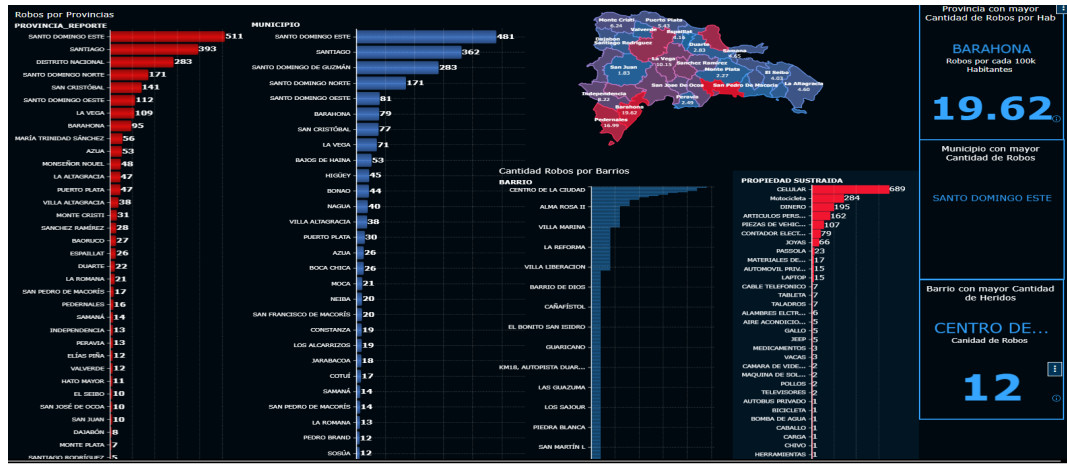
Robos por Provincias

| PROVINCIA_REPORTE | |
|---|---|
| SANTO DOMINGO ESTE | 511 |
| SANTIAGO | 393 |
| DISTRITO NACIONAL | 283 |
| SANTO DOMINGO NORTE | 171 |
| SAN CRISTÓBAL | 141 |
| SANTO DOMINGO OESTE | 112 |
| LA VEGA | 109 |
| BARAHONA | 95 |
| MARÍA TRINIDAD SÁNCHEZ | 56 |
| AZUA | 53 |
| MONSEÑOR NOUEL | 48 |
| LA ALTAGRACIA | 47 |
| PUERTO PLATA | 47 |
| VILLA ALTAGRACIA | 38 |
| MONTE CRISTI | 31 |
| SANCHEZ RAMÍREZ | 28 |
| BAORUCO | 27 |
| ESPAILLAT | 26 |
| DUARTE | 22 |
| LA ROMANA | 21 |
| SAN PEDRO DE MACORÍS | 17 |
| PEDERNALES | 16 |
| SAMANÁ | 14 |
| INDEPENDENCIA | 13 |
| PERAVIA | 13 |
| ELÍAS PIÑA | 12 |
| VALVERDE | 12 |
| HATO MAYOR | 11 |
| EL SEIBO | 10 |
| SAN JOSÉ DE OCOA | 10 |
| SAN JUAN | 10 |
| DAJABÓN | 8 |
| MONTE PLATA | 7 |
| SANTIAGO RODRÍGUEZ | 5 |

| MUNICIPIO | |
|---|---|
| SANTO DOMINGO ESTE | 481 |
| SANTIAGO | 362 |
| SANTO DOMINGO DE GUZMÁN | 283 |
| SANTO DOMINGO NORTE | 171 |
| SANTO DOMINGO OESTE | 81 |
| BARAHONA | 79 |
| SAN CRISTÓBAL | 77 |
| LA VEGA | 71 |
| BAJOS DE HAINA | 53 |
| HIGÜEY | 45 |
| BONAO | 44 |
| NAGUA | 40 |
| VILLA ALTAGRACIA | 38 |
| PUERTO PLATA | 30 |
| AZUA | 26 |
| BOCA CHICA | 26 |
| MOCA | 21 |
| NEIBA | 20 |
| SAN FRANCISCO DE MACORÍS | 20 |
| CONSTANZA | 19 |
| LOS ALCARRIZOS | 19 |
| JARABACOA | 18 |
| COTUÍ | 17 |
| SAMANÁ | 14 |
| SAN PEDRO DE MACORÍS | 14 |
| LA ROMANA | 13 |
| PEDRO BRAND | 12 |
| SOSÚA | 12 |

Monte Cristi 6.24 Puerto Plata 5.43 Valverde Espaillat 4.16 Dajabon Santiago Rodriguez Duarte 2.03 Samana 6.41 La Vega 10.15 Sanchez Ramirez Monte Plata El Seibo 4.03 San Juan 1.83 La Altagracia 4.60 Independencia 6.22 San Jose De Ocoa San Pedro De Macoris Barahona 19.62 Peravia 2.49 Pedernales 16.96

Cantidad Robos por Barrios
BARRIO
CENTRO DE LA CIUDAD
ALMA ROSA II
VILLA MARINA
LA REFORMA
VILLA LIBERACION
BARRIO DE DIOS
CAÑAFÍSTOL
EL BONITO SAN ISIDRO
GUARICANO
KM18, AUTOPISTA DUAR...
LAS GUAZUMA
LOS SAJOUR
PIEDRA BLANCA
SAN MARTÍN L

| PROPIEDAD SUSTRAIDA | |
|---|---|
| CELULAR | 689 |
| Motocicleta | 284 |
| DINERO | 195 |
| ARTICULOS PERS... | 162 |
| PIEZAS DE VEHIC... | 107 |
| CONTADOR ELECT... | 79 |
| JOYAS | 66 |
| PASSOLA | 23 |
| MATERIALES DE... | 17 |
| AUTOMOVIL PRIV... | 15 |
| LAPTOP | 15 |
| CABLE TELEFONICO | 7 |
| TABLETA | 7 |
| TALADROS | 7 |
| ALAMBRES ELCTR... | 6 |
| AIRE ACONDICIO... | 5 |
| GALLO | 5 |
| JEEP | 5 |
| MEDICAMENTOS | 3 |
| VACAS | 3 |
| CAMARA DE VIDE... | 2 |
| MAQUINA DE SOL... | 2 |
| POLLOS | 2 |
| TELEVISORES | 2 |
| AUTOBUS PRIVADO | 1 |
| BICICLETA | 1 |
| BOMBA DE AGUA | 1 |
| CABALLO | 1 |
| CARGA | 1 |
| CHIVO | 1 |
| HERRAMIENTAS | 1 |

Provincia con mayor Cantidad de Robos por Hab
BARAHONA
Robos por cada 100k Habitantes
19.62

Municipio con mayor Cantidad de Robos
SANTO DOMINGO ESTE

Barrio con mayor Cantidad de Heridos
CENTRO DE...
Canidad de Robos
12